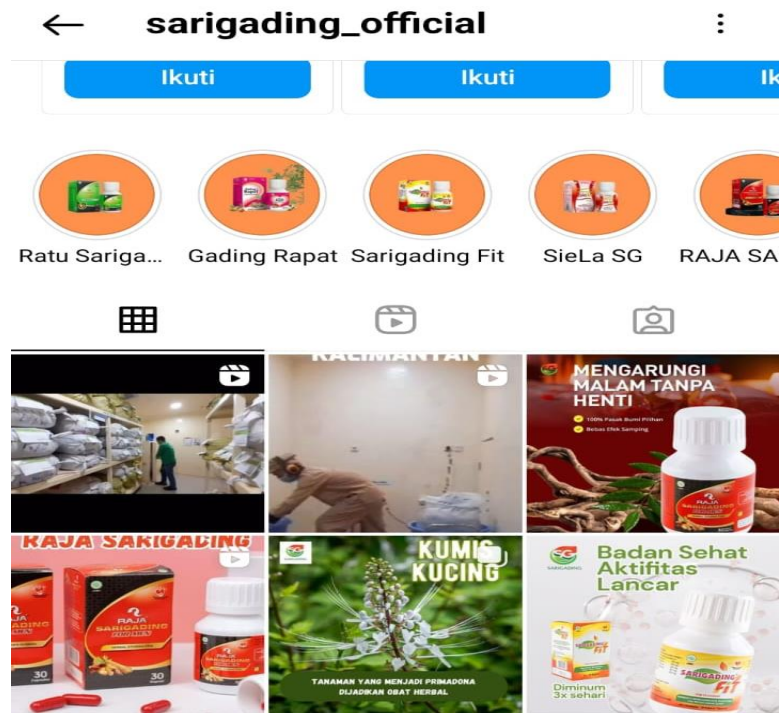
sarigading_official

Ikuti
Ikuti
Ik

Ratu Sariga...
Gading Rapat
Sarigading Fit
SieLa SG
RAJA SA

KALIMANTAN

MENGARUNGI MALAM TANPA HENTI
100% Pasak Bumi Pilihan
Bebas Efek Samping

RAJA SARIGADING
RAJA SARIGADING
30
30

KUMIS KUCING
TANAMAN YANG MENJADI PRIMADONA DIJADIKAN OBAT HERBAL

SARIGADING
Badan Sehat Aktifitas Lancar
Diminum 3x sehari
SARIGADING FIT